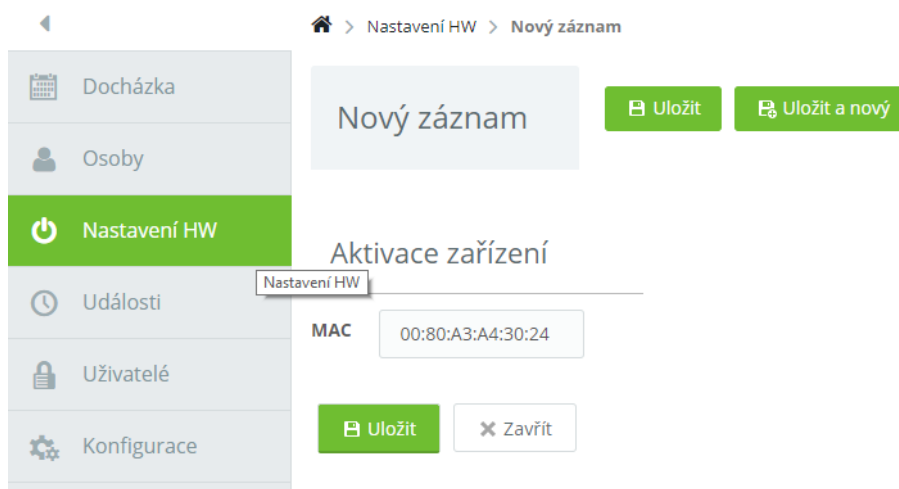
> Nastavení HW > Nový záznam

Docházka

Osoby

Nastavení HW

Nastavení HW

Události

Uživatelé

Konfigurace

Nový záznam

Uložit

Uložit a nový

Aktivace zařízení

MAC

00:80:A3:A4:30:24

Uložit

Zavřít